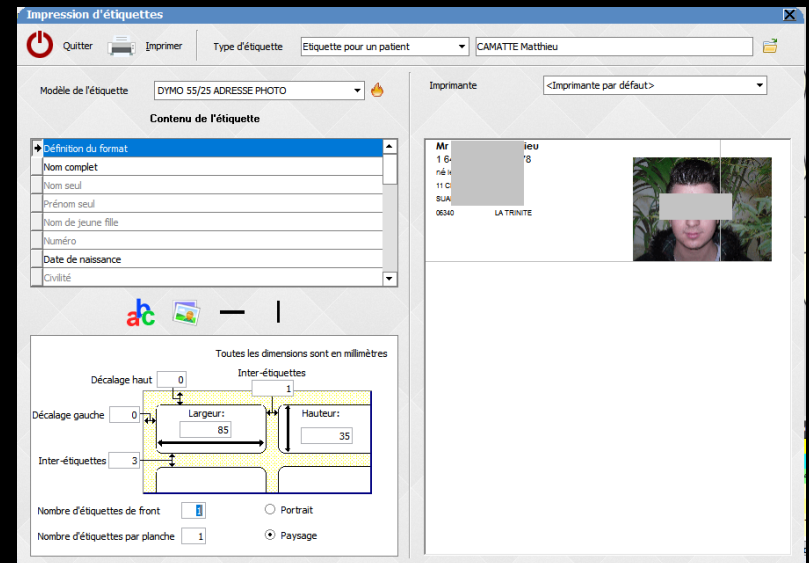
Impression d'étiquettes

Quitter Imprimer Type d'étiquette Etiquette pour un patient CAMATTE Matthieu

Modèle de l'étiquette DYMO 55/25 ADRESSE PHOTO

Imprimante <Imprimante par défaut>

Contenu de l'étiquette

| |
|---|
| Définition du format |
| Nom complet |
| Nom seul |
| Prénom seul |
| Nom de jeune fille |
| Numéro |
| Date de naissance |
| Civilité |

Mr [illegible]ieu
1 6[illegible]78
né l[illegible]
11 C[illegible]
SUA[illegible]
06340 LA TRINITE

Toutes les dimensions sont en millimètres

Décalage haut 0
Inter-étiquettes 1
Décalage gauche 0
Largeur: 85
Hauteur: 35
Inter-étiquettes 3

Nombre d'étiquettes de front 1
Nombre d'étiquettes par planche 1
Portrait
Paysage